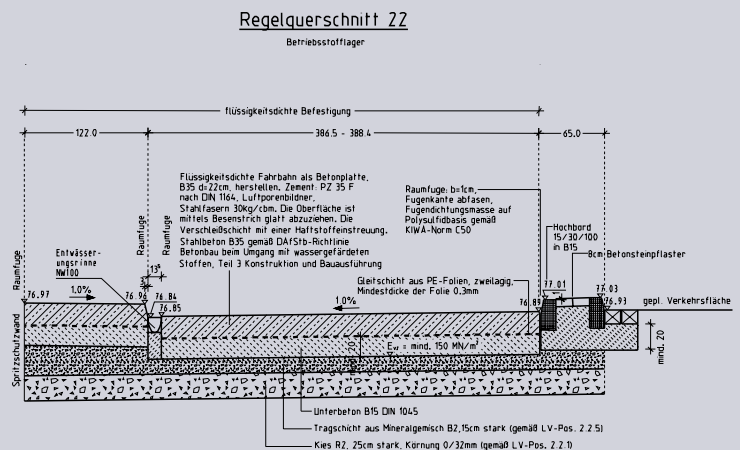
Regelquerschnitt 22

Betriebsstofflager

flüssigkeitsdichte Befestigung

122.0

386.5 - 388.4

65.0

Flüssigkeitsdichte Fahrbahn als Betonplatte, B35 d=22cm, herstellen. Zement: PZ 35 F nach DIN 1164, Luftporenbildner, Stahlfasern 30kg/cbm. Die Oberfläche ist mittels Besenstrich glatt abzuziehen. Die Verschleißschicht mit einer Haftstoffeinstreuung. Stahlbeton B35 gemäß DAfStb-Richtlinie Betonbau beim Umgang mit wassergefärdeten Stoffen, Teil 3 Konstruktion und Bauausführung

Raumfuge: b=1cm, Fugenkante abfasen, Fugendichtungsmasse auf Polysulfidbasis gemäß KIWA-Norm C50

Hochbord 15/30/100 in B15

8cm Betonsteinpflaster

Raumfuge

Raumfuge

Raumfuge

Entwässerungsrinne NW100

13°

76.97

1.0%

76.96

76.84

76.85

Gleitschicht aus PE-Folien, zweilagig, Mindestdicke der Folie 0.3mm

1.0%

76.89

77.01

77.03

76.93

gepl. Verkehrsfläche

Spritzschutzwand

$E_{v2}$ = mind. 150 MN/m²

mind. 20

Unterbeton B15 DIN 1045

Tragschicht aus Mineralgemisch B2,15cm stark (gemäß LV-Pos. 2.2.5)

Kies R2, 25cm stark, Körnung 0/32mm (gemäß LV-Pos. 2.2.1)